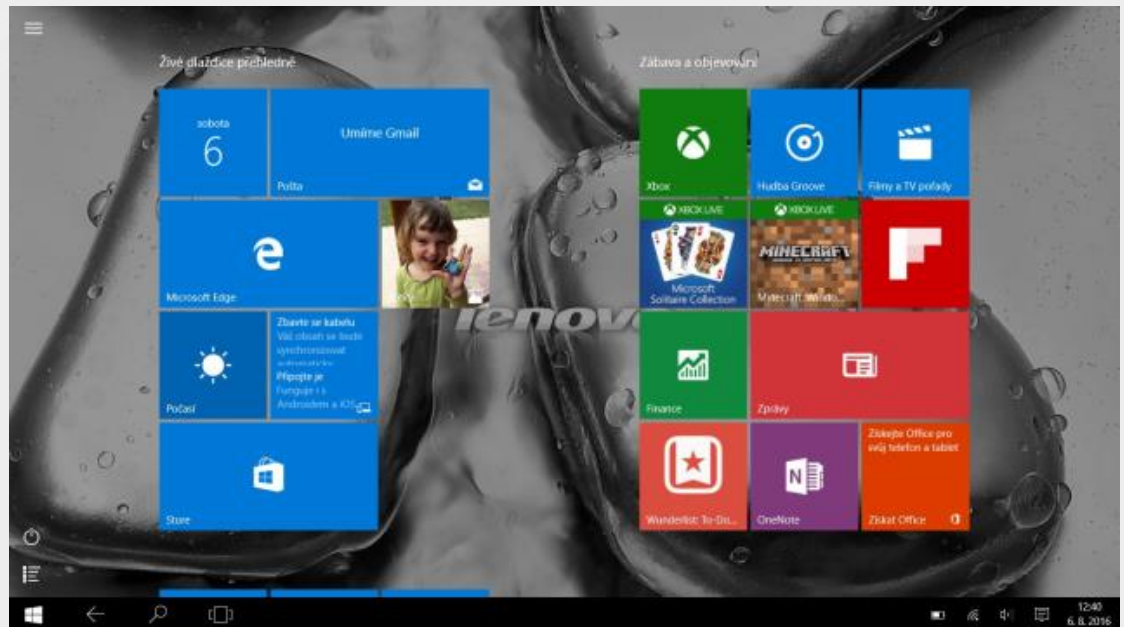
Živé dlaždice přehledně

sobota
6

Umíme Gmail

Pošta

Microsoft Edge

Zbavte se kabelu
Váš obsah se bude synchronizovat automaticky
Připojte je
Funguje i s Androidem a iOS

Počasí

Store

lenovo

Zábava a objevování

Xbox

Hudba Groove

Filmy a TV pořady

XBOX LIVE

Microsoft Solitaire Collection

XBOX LIVE

MINECRAFT

Minecraft: Windo...

Finance

Zprávy

Wunderlist: To-Do...

OneNote

Získejte Office pro svůj telefon a tablet

Získat Office

12:40
6. 8. 2016